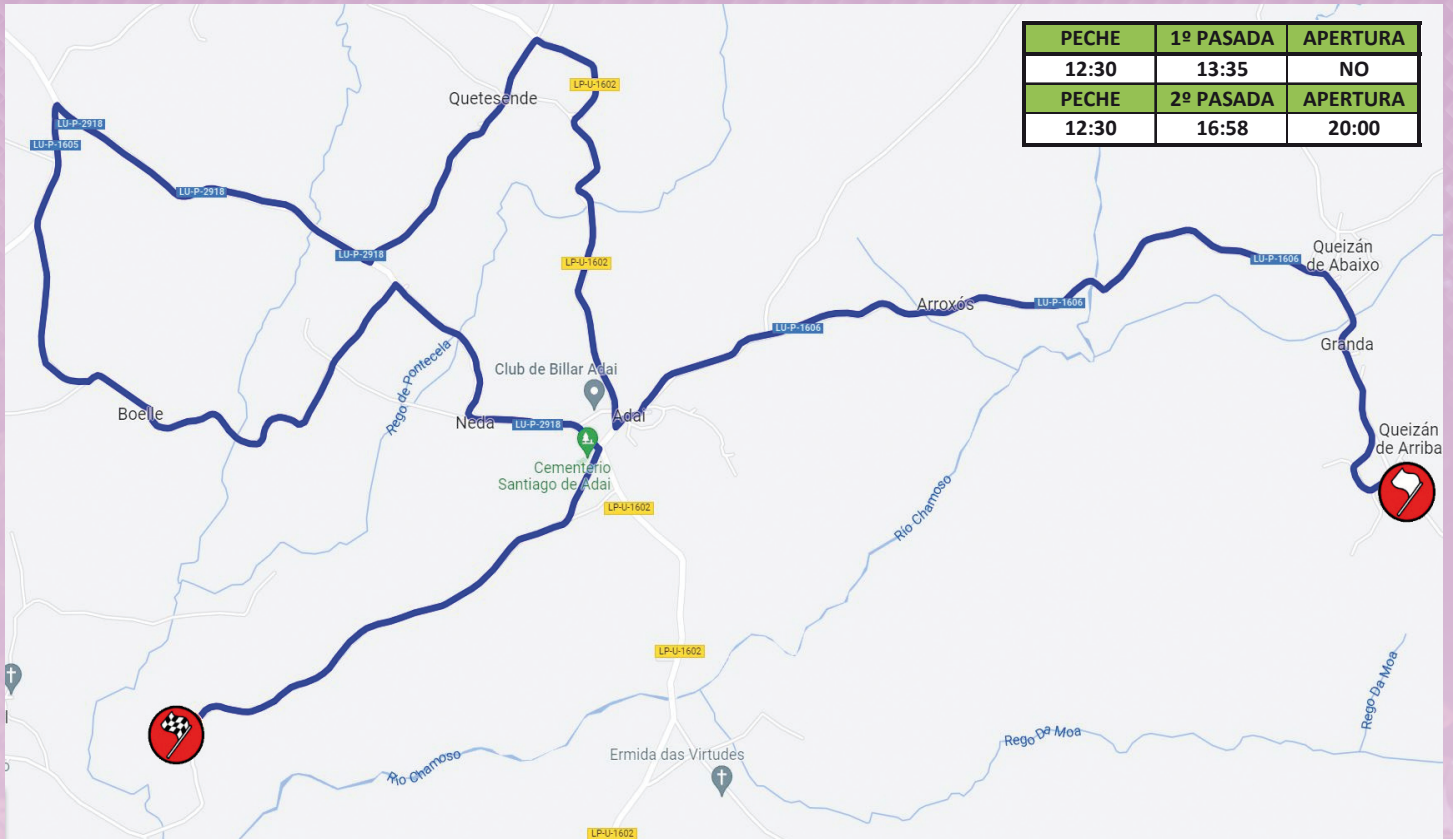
| PECHE | 1º PASADA | APERTURA |
|---|---|---|
| 12:30 | 13:35 | NO |
| PECHE | 2º PASADA | APERTURA |
| 12:30 | 16:58 | 20:00 |

Quetesende

LP-U-1602

LU-P-2918

LU-P-1605

LU-P-2918

LU-P-2918

LP-U-1602

Queizán de Abaixo

LU-P-1606

Arroxós

LU-P-1606

LU-P-1606

Granda

Club de Billar Adai

Rego de Pontecela

Boelle

Neda

LU-P-2918

Adai

Queizán de Arriba

Cementerio Santiago de Adai

LP-U-1602

Río Chamoso

LP-U-1602

Rego Da Moa

Rego Da Moa

Ermida das Virtudes

Río Chamoso

LP-U-1602